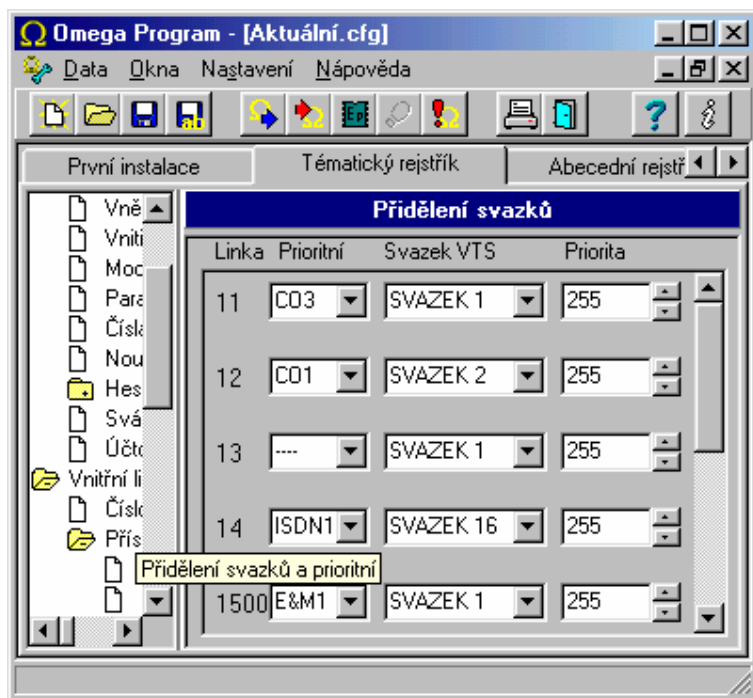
Ω Omega Program - [Aktuální.cfg]

Data Okna Nastavení Nápověda

První instalace | Tématický rejstřík | Abecední rejstř

Vně
Vnit
Moc
Para
Čísla
Nou
Hes
Svá
Účto
Vnitřní li
Čísl
Přís
Přidělení svazků a prioritní

Přidělení svazků

| Linka | Prioritní | Svazek VTS | Priorita |
|---|---|---|---|
| 11 | CO3 | SVAZEK 1 | 255 |
| 12 | CO1 | SVAZEK 2 | 255 |
| 13 | ---- | SVAZEK 1 | 255 |
| 14 | ISDN1 | SVAZEK 16 | 255 |
| 1500 | E&M1 | SVAZEK 1 | 255 |